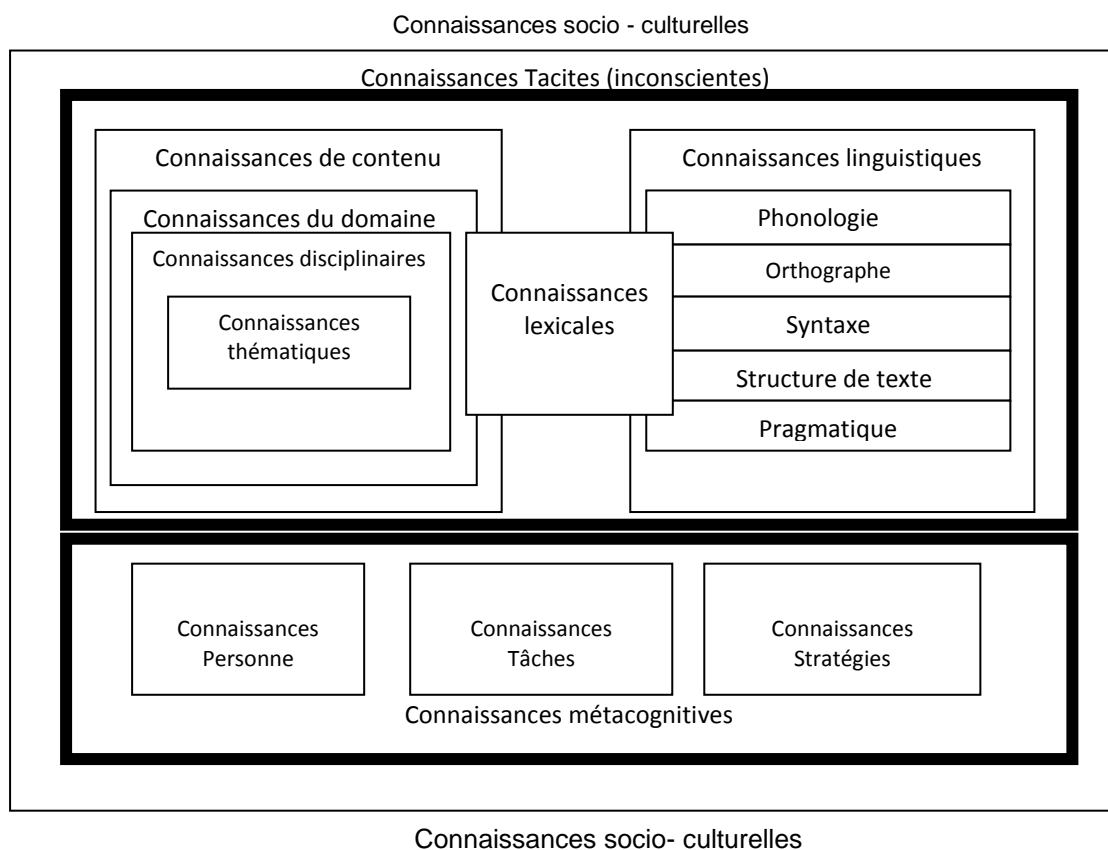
Connaissances socio - culturelles

Connaissances Tacites (inconscientes)

Connaissances de contenu

Connaissances du domaine

Connaissances disciplinaires

Connaissances thématiques

Connaissances lexicales

Connaissances linguistiques

Phonologie

Orthographe

Syntaxe

Structure de texte

Pragmatique

Connaissances Personne

Connaissances Tâches

Connaissances Stratégies

Connaissances métacognitives

Connaissances socio- culturelles